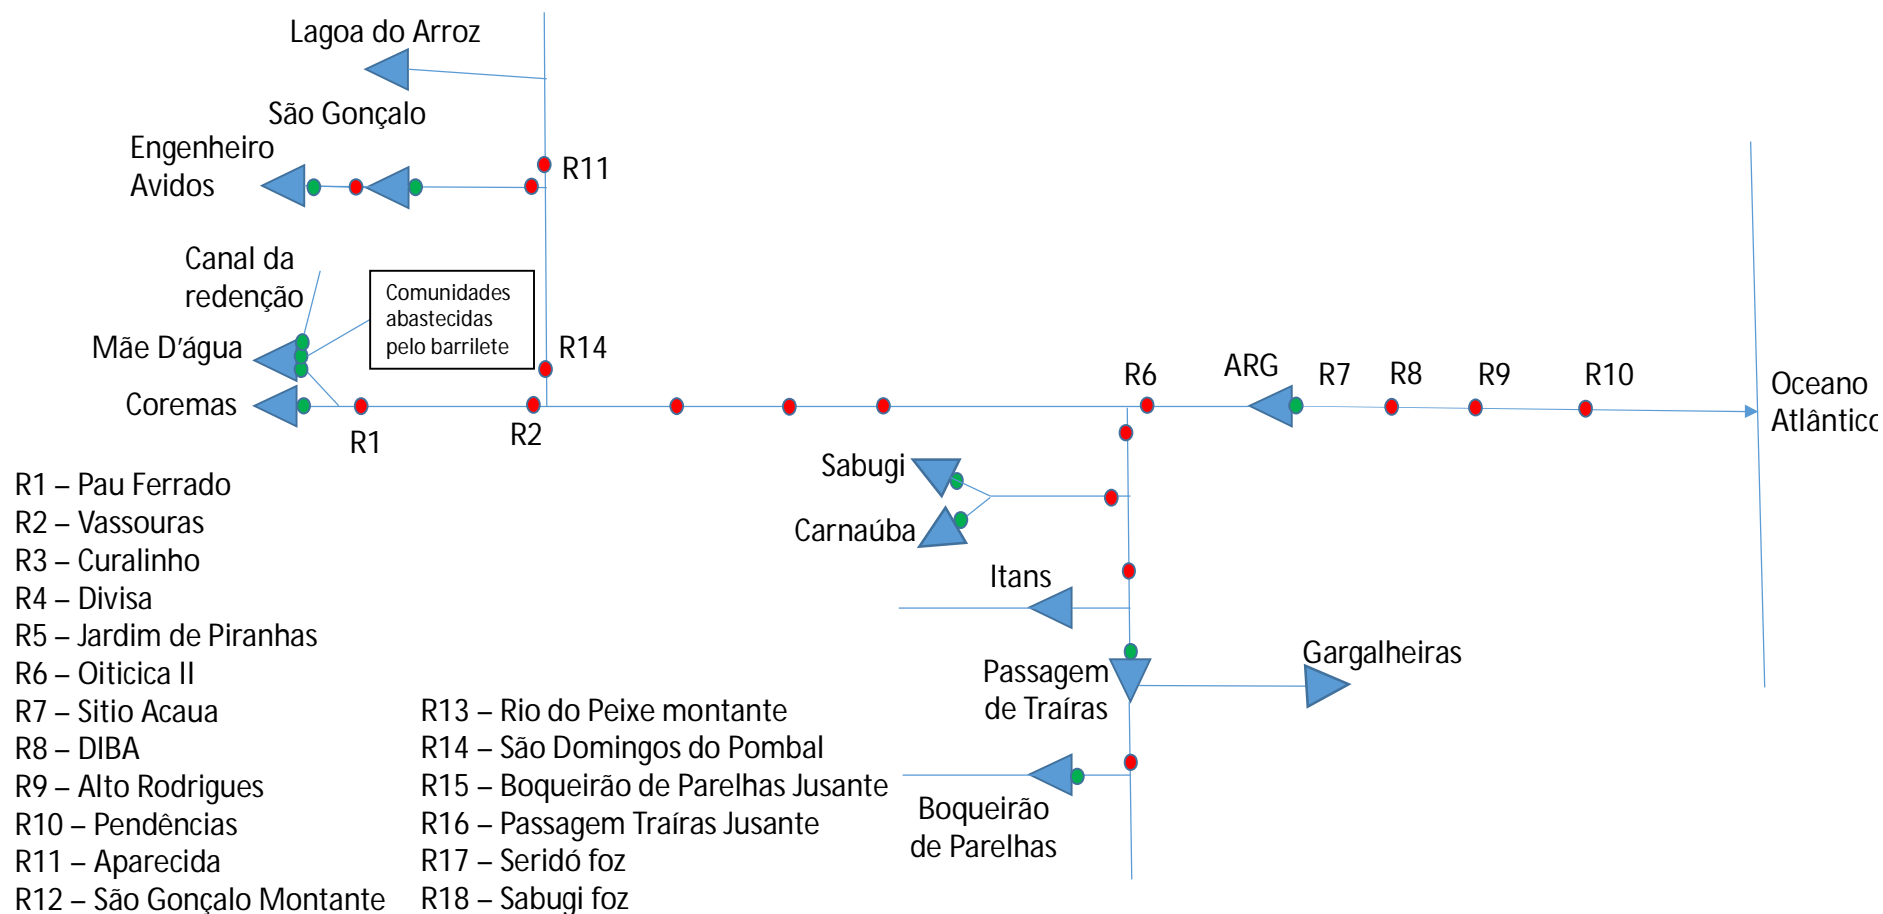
Lagoa do Arroz

São Gonçalo

Engenheiro Avidos

R11

Canal da redenção

Comunidades abastecidas pelo barrilete

Mãe D'água

R14

Coremas

R1

R2

R6

ARG

R7

R8

R9

R10

Oceano Atlântico

Sabugi

Carnaúba

Itans

Passagem de Traíras

Gargalheiras

Boqueirão de Parelhas

R1 – Pau Ferrado
R2 – Vassouras
R3 – Curalinho
R4 – Divisa
R5 – Jardim de Piranhas
R6 – Oiticica II
R7 – Sitio Acaua
R8 – DIBA
R9 – Alto Rodrigues
R10 – Pendências
R11 – Aparecida
R12 – São Gonçalo Montante

R13 – Rio do Peixe montante
R14 – São Domingos do Pombal
R15 – Boqueirão de Parelhas Jusante
R16 – Passagem Traíras Jusante
R17 – Seridó foz
R18 – Sabugi foz